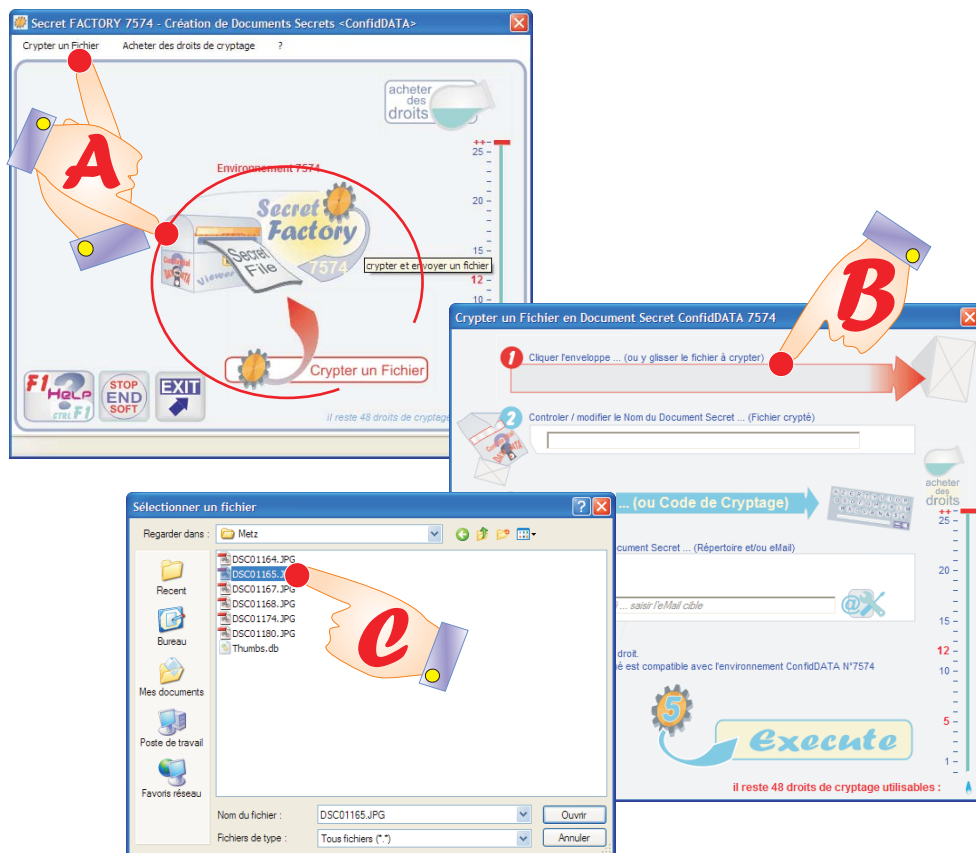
Secret FACTORY 7574 - Création de Documents Secrets <ConfidDATA>

Crypter un Fichier Acheter des droits de cryptage ?

acheter des droits

A

Environnement 7574

Secret Factory 7574

Secret File

crypter et envoyer un fichier

Crypter un Fichier

F1 HELP CTRL F1

STOP END SOFT

EXIT

il reste 48 droits de cryptage

++ 25 20 15 12 10

B

Crypter un Fichier en Document Secret ConfidDATA 7574

1 Cliquer l'enveloppe ... (ou y glisser le fichier à crypter)

2 Controler / modifier le Nom du Document Secret ... (Fichier crypté)

... (ou Code de Cryptage)

acheter des droits

cument Secret ... (Répertoire et/ou eMail)

... saisir l'eMail cible

droit.

é est compatible avec l'environnement ConfidDATA N°7574

5

execute

il reste 48 droits de cryptage utilisables :

++ 25 20 15 12 10 5 1

Sélectionner un fichier

Regarder dans : Metz

DSC01164.JPG
DSC01165.J
DSC01167.JPG
DSC01168.JPG
DSC01174.JPG
DSC01180.JPG
Thumbs.db

C

Recent
Bureau
Mes documents
Poste de travail
Favoris réseau

Nom du fichier : DSC01165.JPG
Fichiers de type : Tous fichiers (*.*)

Ouvrir
Annuler